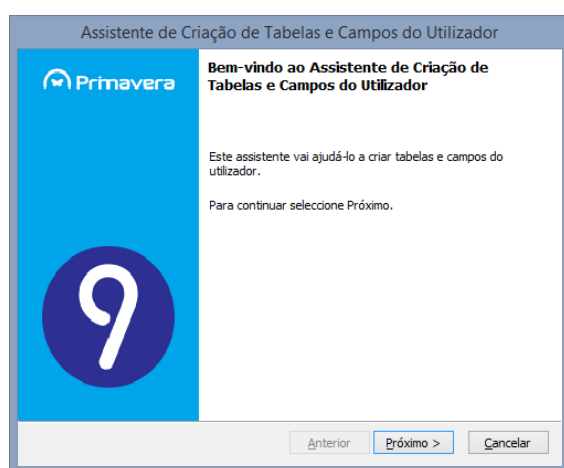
Assistente de Criação de Tabelas e Campos do Utilizador

Primavera

Bem-vindo ao Assistente de Criação de Tabelas e Campos do Utilizador

Este assistente vai ajudá-lo a criar tabelas e campos do utilizador.

Para continuar seleccione Próximo.

9

Anterior

Próximo >

Cancelar